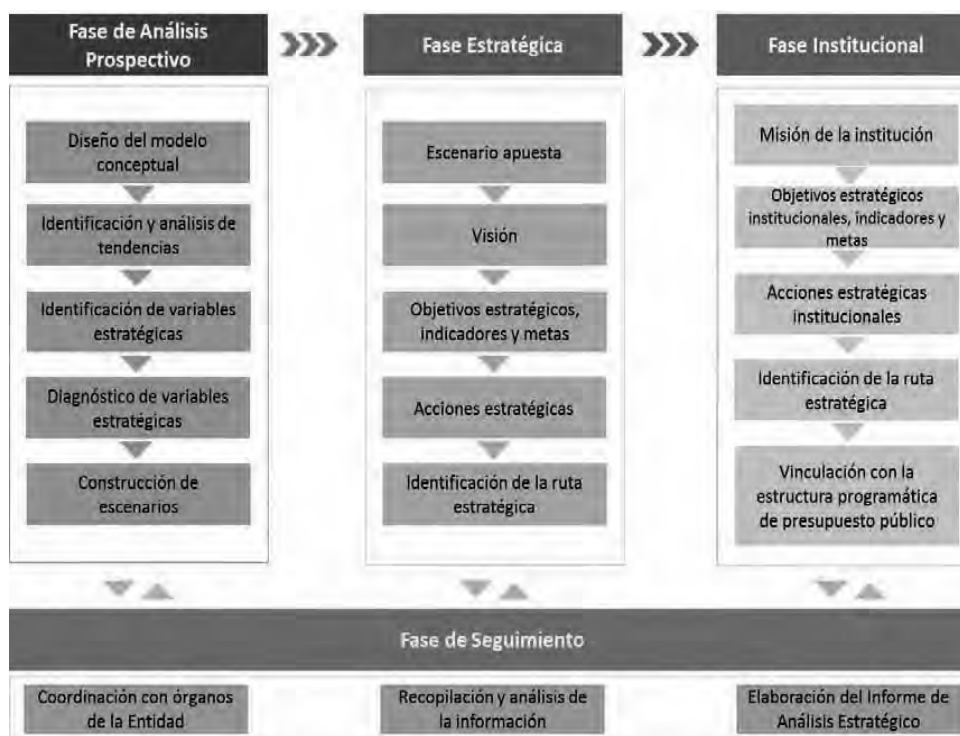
Fase de Análisis Prospectivo

Diseño del modelo conceptual

Identificación y análisis de tendencias

Identificación de variables estratégicas

Diagnóstico de variables estratégicas

Construcción de escenarios

Fase Estratégica

Escenario apuesta

Visión

Objetivos estratégicos, indicadores y metas

Acciones estratégicas

Identificación de la ruta estratégica

Fase Institucional

Misión de la institución

Objetivos estratégicos institucionales, indicadores y metas

Acciones estratégicas institucionales

Identificación de la ruta estratégica

Vinculación con la estructura programática de presupuesto público

Fase de Seguimiento

Coordinación con órganos de la Entidad

Recopilación y análisis de la información

Elaboración del Informe de Análisis Estratégico